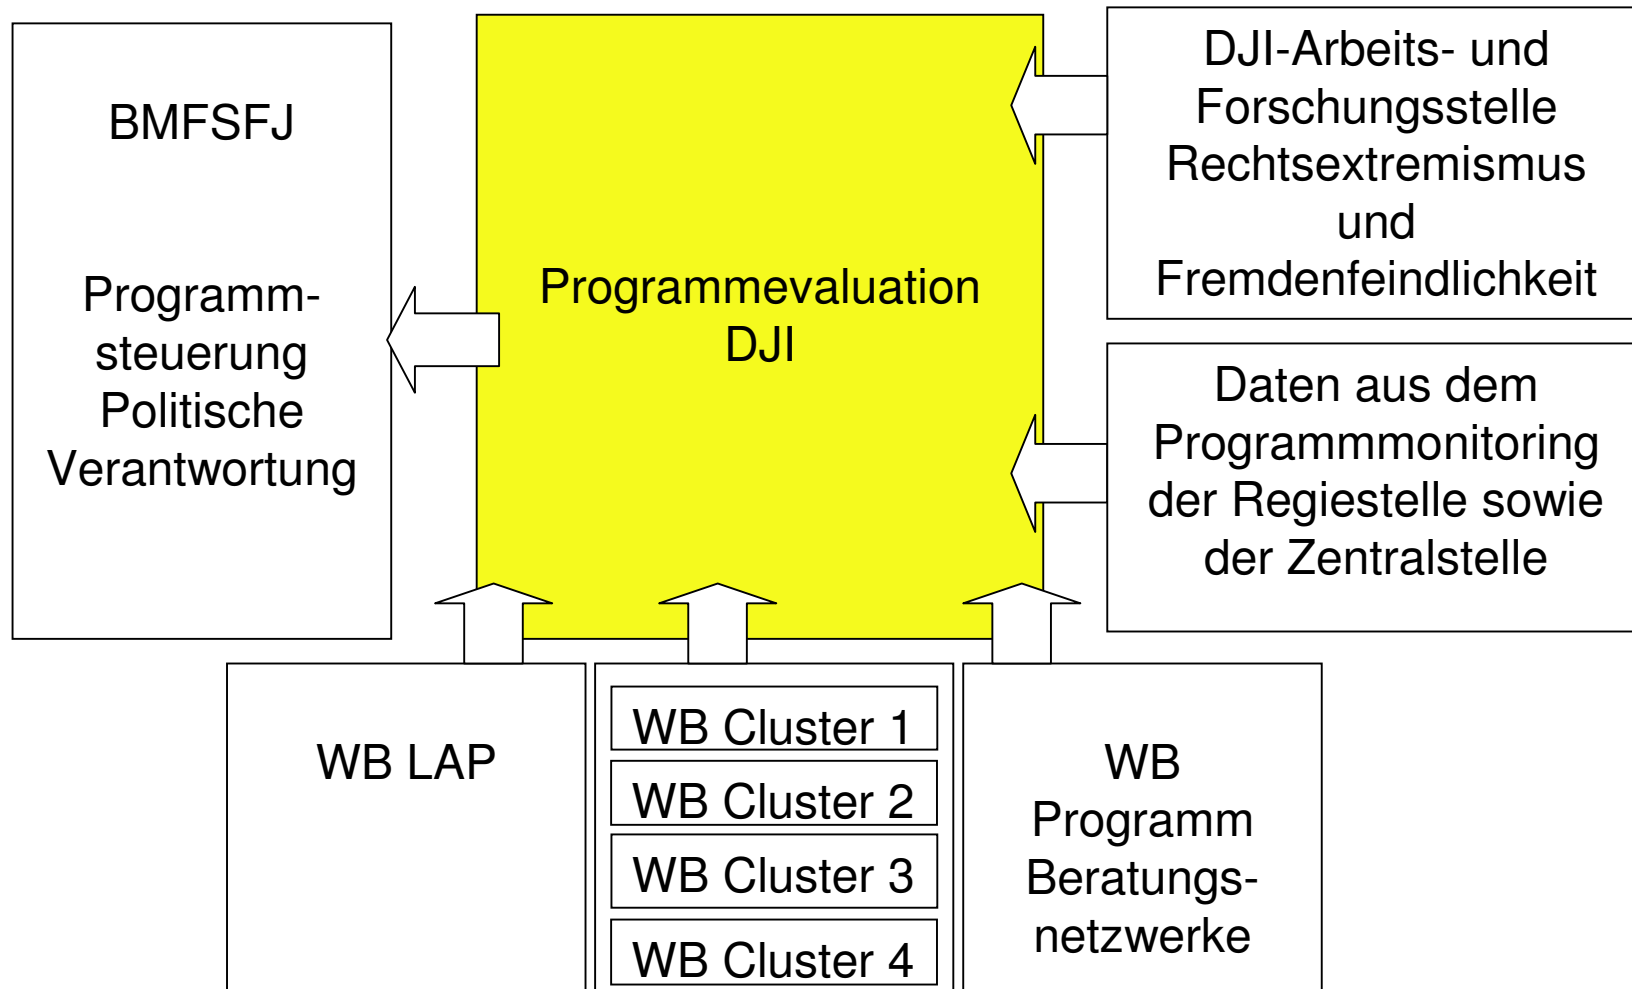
BMFSFJ

Programm-steuerung Politische Verantwortung

Programmevaluation DJI

DJI-Arbeits- und Forschungsstelle Rechtsextremismus und Fremdenfeindlichkeit

Daten aus dem Programmmonitoring der Regiestelle sowie der Zentralstelle

WB LAP

WB Cluster 1

WB Cluster 2

WB Cluster 3

WB Cluster 4

WB Programm Beratungs-netzwerke